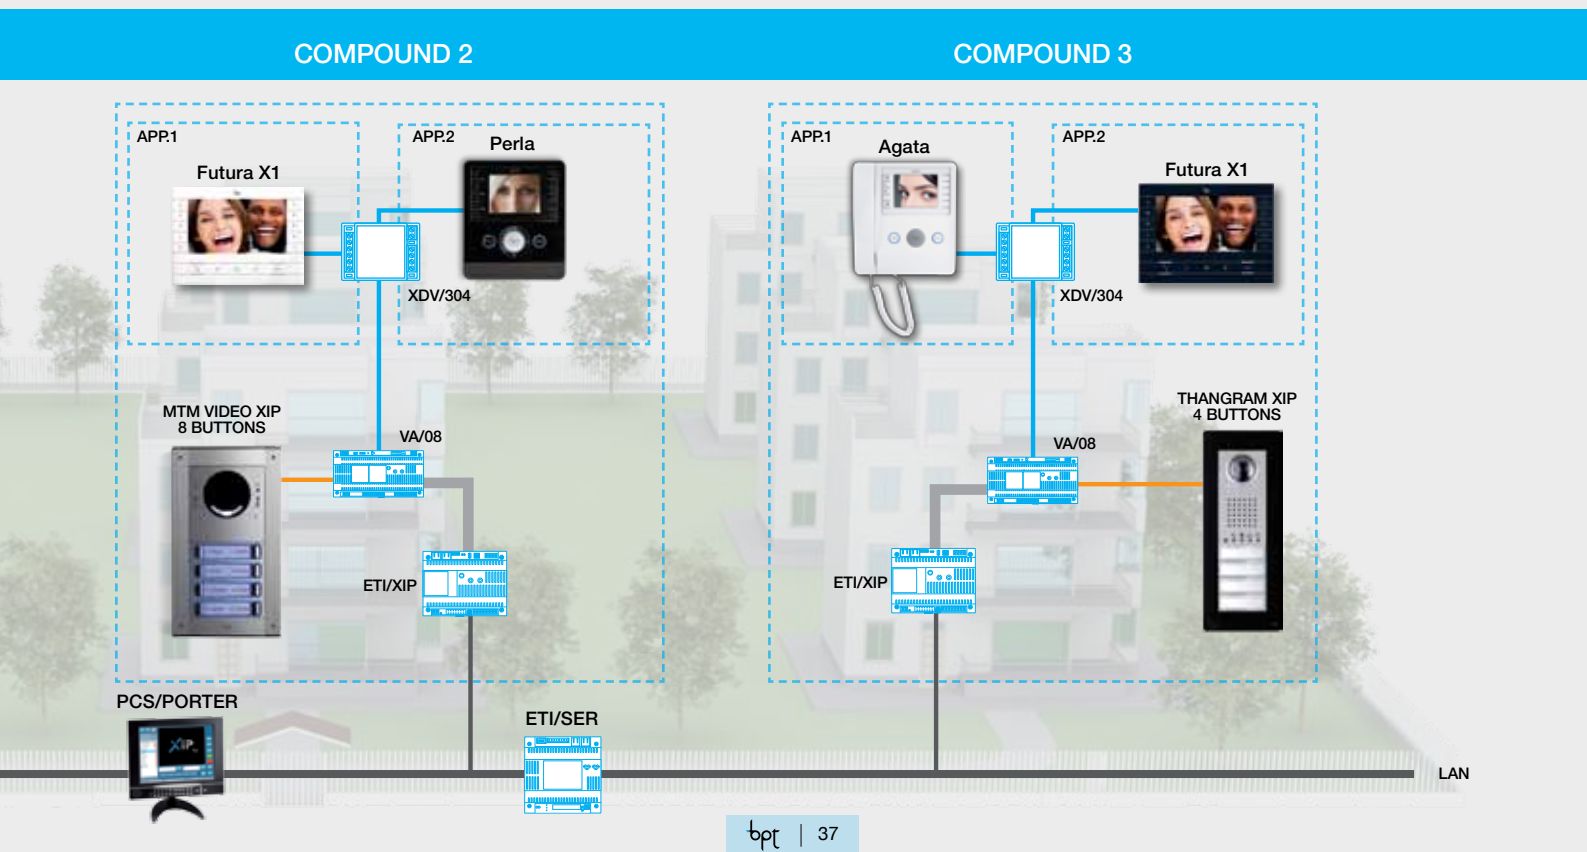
COMPOUND 2

COMPOUND 3

APP.1

Futura X1

APP.2

Perla

XDV/304

MTM VIDEO XIP
8 BUTTONS

VA/08

ETI/XIP

PCS/PORTER

ETI/SER

APP.1

Agata

APP.2

Futura X1

XDV/304

THANGRAM XIP
4 BUTTONS

VA/08

ETI/XIP

LAN

bpt | 37